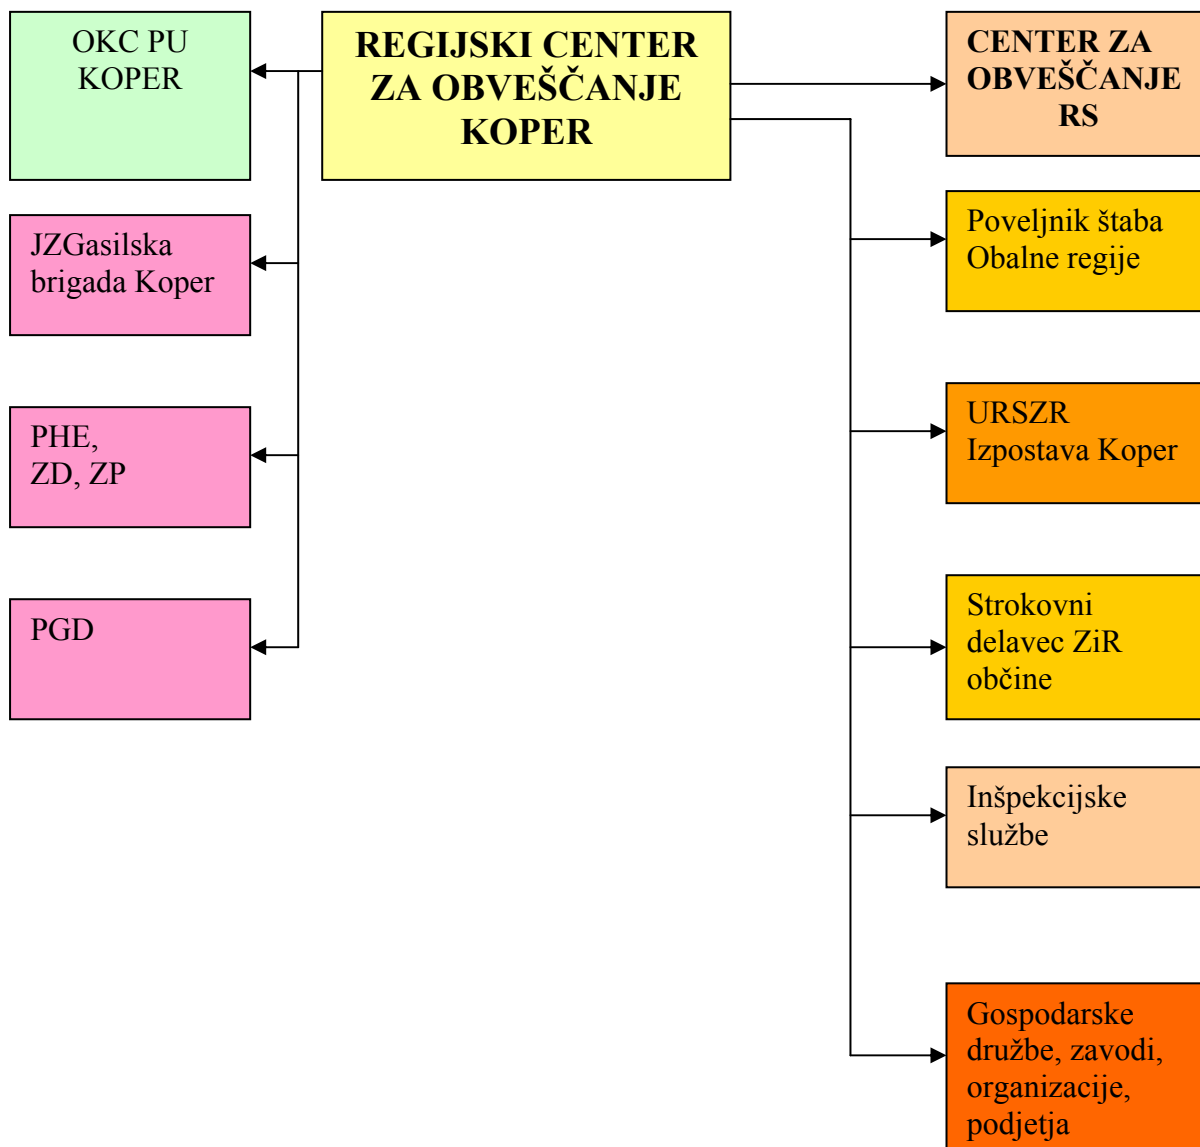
OKC PU KOPER

REGIJSKI CENTER ZA OBVEŠČANJE KOPER

CENTER ZA OBVEŠČANJE RS

JZGasilska brigada Koper

Poveljnik štaba Obalne regije

PHE, ZD, ZP

URSZR Izpostava Koper

PGD

Strokovni delavec ZiR občine

Inšpekcijske službe

Gospodarske družbe, zavodi, organizacije, podjetja